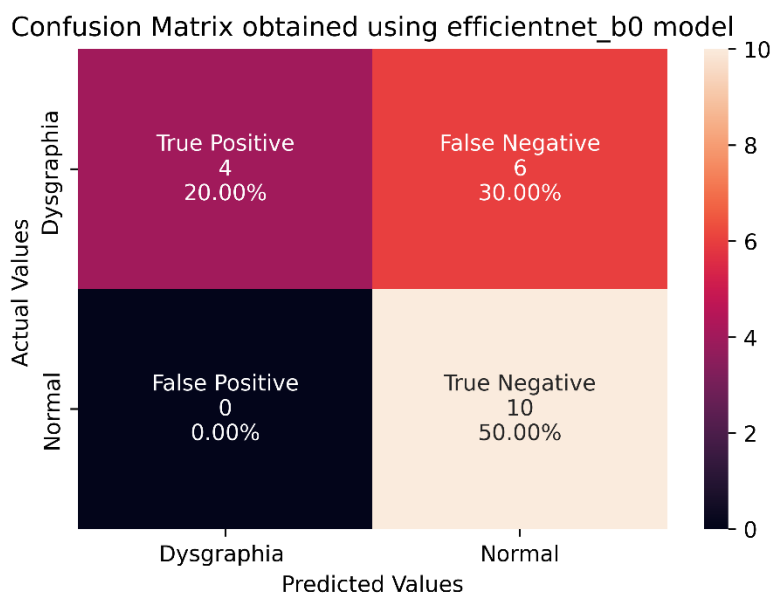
Confusion Matrix obtained using efficientnet_b0 model

Actual Values

Dysgraphia

Normal

True Positive
4
20.00%

False Negative
6
30.00%

False Positive
0
0.00%

True Negative
10
50.00%

Dysgraphia

Normal

Predicted Values

10
8
6
4
2
0